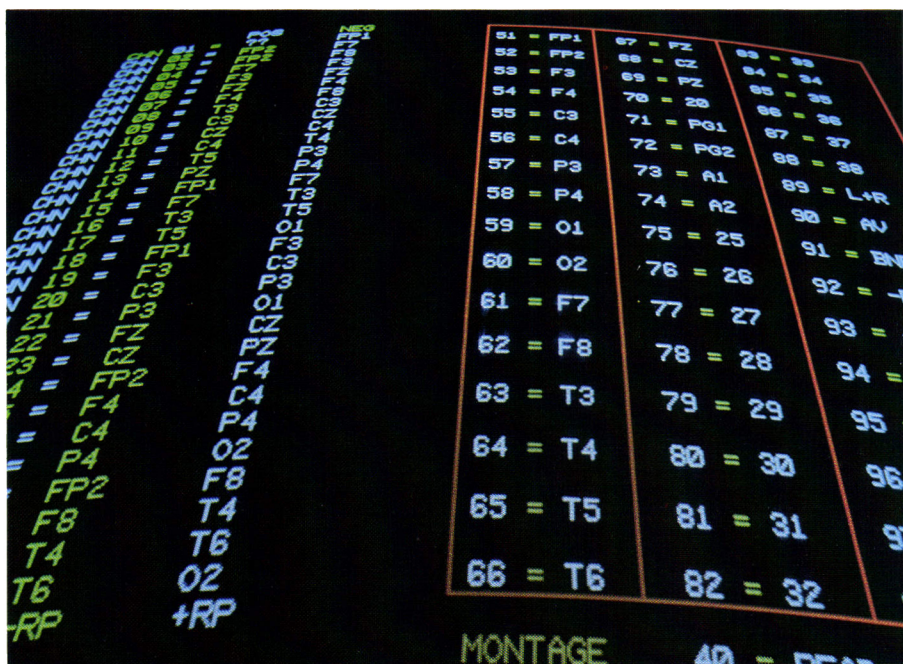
CHN 01 = POS FP1 NEG FP1
CHN 02 = FP2 F7
CHN 03 = F7 F8
CHN 04 = F3 F3
CHN 05 = FZ FZ
CHN 06 = F4 F4
CHN 07 = F3 F8
CHN 08 = FZ C3
CHN 09 = C3 CZ
CHN 10 = CZ C4
CHN 11 = C4 T4
CHN 12 = T5 P3
CHN 13 = PZ P4
CHN 14 = FP1 F7
CHN 15 = F7 T3
CHN 16 = T3 T5
CHN 17 = T5 O1
CHN 18 = FP1 F3
CHN 19 = F3 C3
CHN 20 = C3 P3
CHN 21 = P3 O1
CHN 22 = FZ CZ
CHN 23 = CZ PZ
CHN 24 = FP2 F4
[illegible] = F4 C4
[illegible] = C4 P4
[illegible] = P4 O2
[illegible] = FP2 F8
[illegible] F8 T4
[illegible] T4 T6
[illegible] T6 O2
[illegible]RP +RP

| | | |
|---|---|---|
| 51 = FP1 | 67 = FZ | 83 = 33 |
| 52 = FP2 | 68 = CZ | 84 = 34 |
| 53 = F3 | 69 = PZ | 85 = 35 |
| 54 = F4 | 70 = 20 | 86 = 36 |
| 55 = C3 | 71 = PG1 | 87 = 37 |
| 56 = C4 | 72 = PG2 | 88 = 38 |
| 57 = P3 | 73 = A1 | 89 = L+R |
| 58 = P4 | 74 = A2 | 90 = AV |
| 59 = O1 | 75 = 25 | 91 = BN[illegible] |
| 60 = O2 | 76 = 26 | 92 = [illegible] |
| 61 = F7 | 77 = 27 | 93 = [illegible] |
| 62 = F8 | 78 = 28 | 94 = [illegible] |
| 63 = T3 | 79 = 29 | 95 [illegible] |
| 64 = T4 | 80 = 30 | 96 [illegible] |
| 65 = T5 | 81 = 31 | 9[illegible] |
| 66 = T6 | 82 = 32 | |

MONTAGE 40 = REA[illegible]